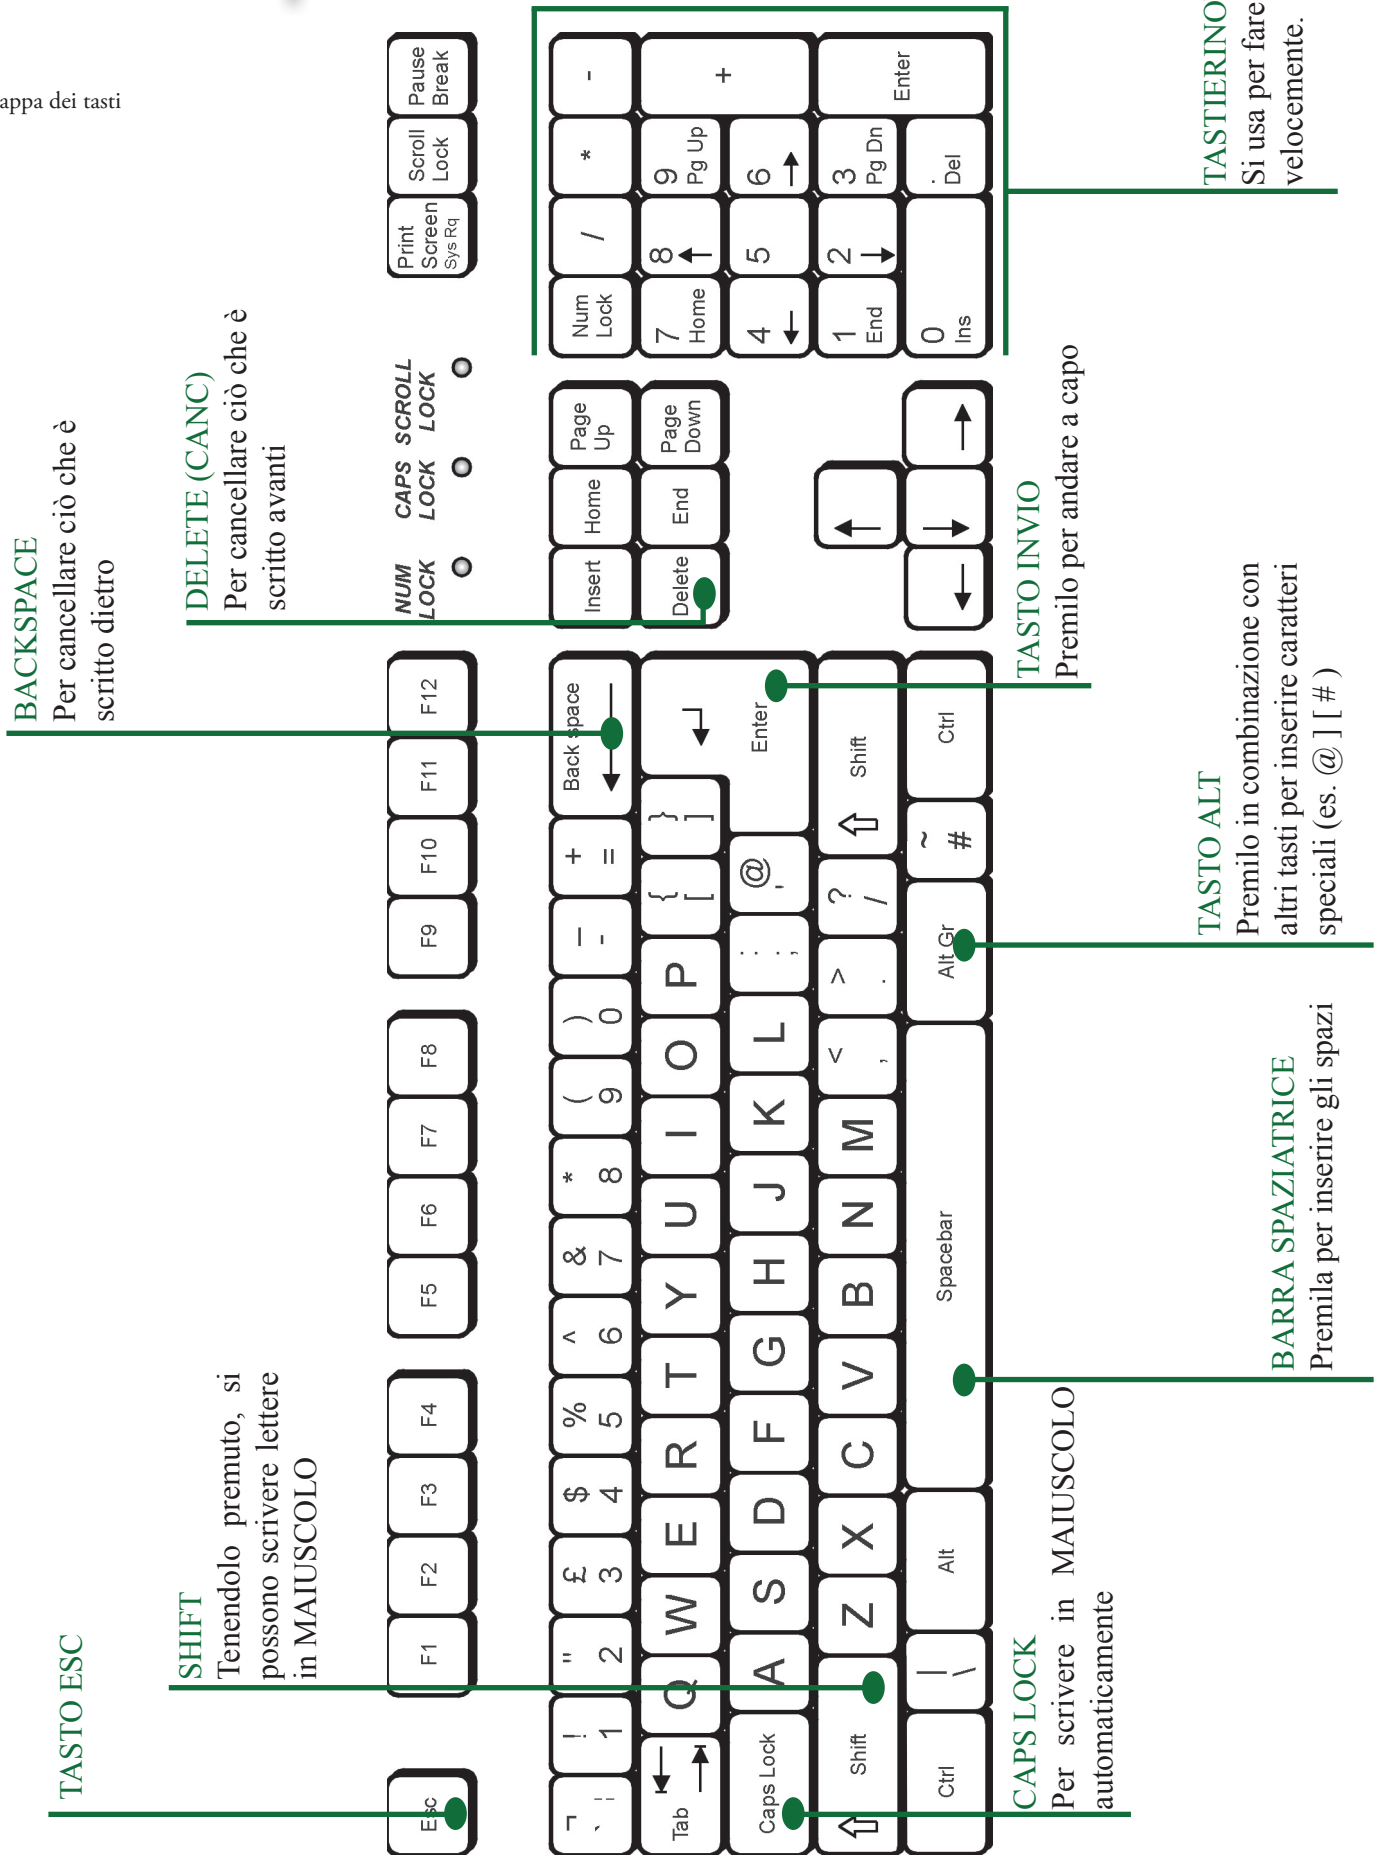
appa dei tasti

TASTIERINO
Si usa per fare velocemente.

BACKSPACE
Per cancellare ciò che è scritto dietro

DELETE (CANC)
Per cancellare ciò che è scritto avanti

TASTO INVIO
Premilo per andare a capo

TASTO ALT
Premilo in combinazione con altri tasti per inserire caratteri speciali (es. @ ] [ # )

BARRA SPAZIATRICE
Premila per inserire gli spazi

TASTO ESC

SHIFT
Tenendolo premuto, si possono scrivere lettere in MAIUSCOLO

CAPS LOCK
Per scrivere in MAIUSCOLO automaticamente

Esc F1 F2 F3 F4 F5 F6 F7 F8 F9 F10 F11 F12 Print Screen Sys Rq Scroll Lock Pause Break
NUM LOCK CAPS LOCK SCROLL LOCK
¬ ` ! 1 " 2 £ 3 $ 4 % 5 ^ 6 & 7 * 8 ( 9 ) 0 _ - + = Back space
Tab Q W E R T Y U I O P { [ } ] Enter
Caps Lock A S D F G H J K L : ; @ ' ~ #
Shift | \ Z X C V B N M < , > . ? / Shift
Ctrl Alt Spacebar Alt Gr Ctrl
Insert Home Page Up Delete End Page Down
Num Lock / * - 7 Home 8 9 Pg Up + 4 5 6 1 End 2 3 Pg Dn Enter 0 Ins . Del